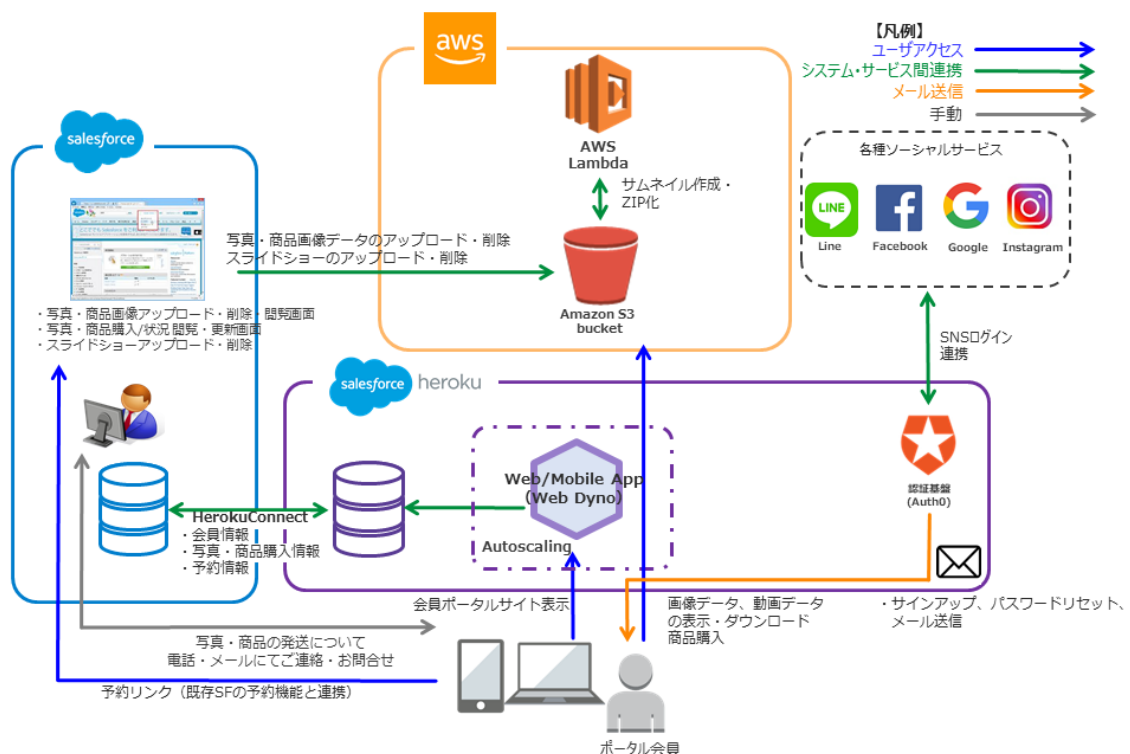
aws

【凡例】
ユーザアクセス
システム・サービス間連携
メール送信
手動

AWS
Lambda

サムネイル作成・ZIP化

各種ソーシャルサービス

Line
Facebook
Google
Instagram

salesforce

写真・商品画像データのアップロード・削除
スライドショーのアップロード・削除

Amazon S3
bucket

・写真・商品画像アップロード・削除・閲覧画面
・写真・商品購入/状況 閲覧・更新画面
・スライドショーアップロード・削除

SNSログイン
連携

salesforce heroku

Web/Mobile App
(Web Dyno)

認証基盤
(Auth0)

HerokuConnect
・会員情報
・写真・商品購入情報
・予約情報

Autoscaling

会員ポータルサイト表示

画像データ、動画データ
の表示・ダウンロード
商品購入

・サインアップ、パスワードリセット、
メール送信

写真・商品の発送について
電話・メールにてご連絡・お問合せ

予約リンク（既存SFの予約機能と連携）

ポータル会員